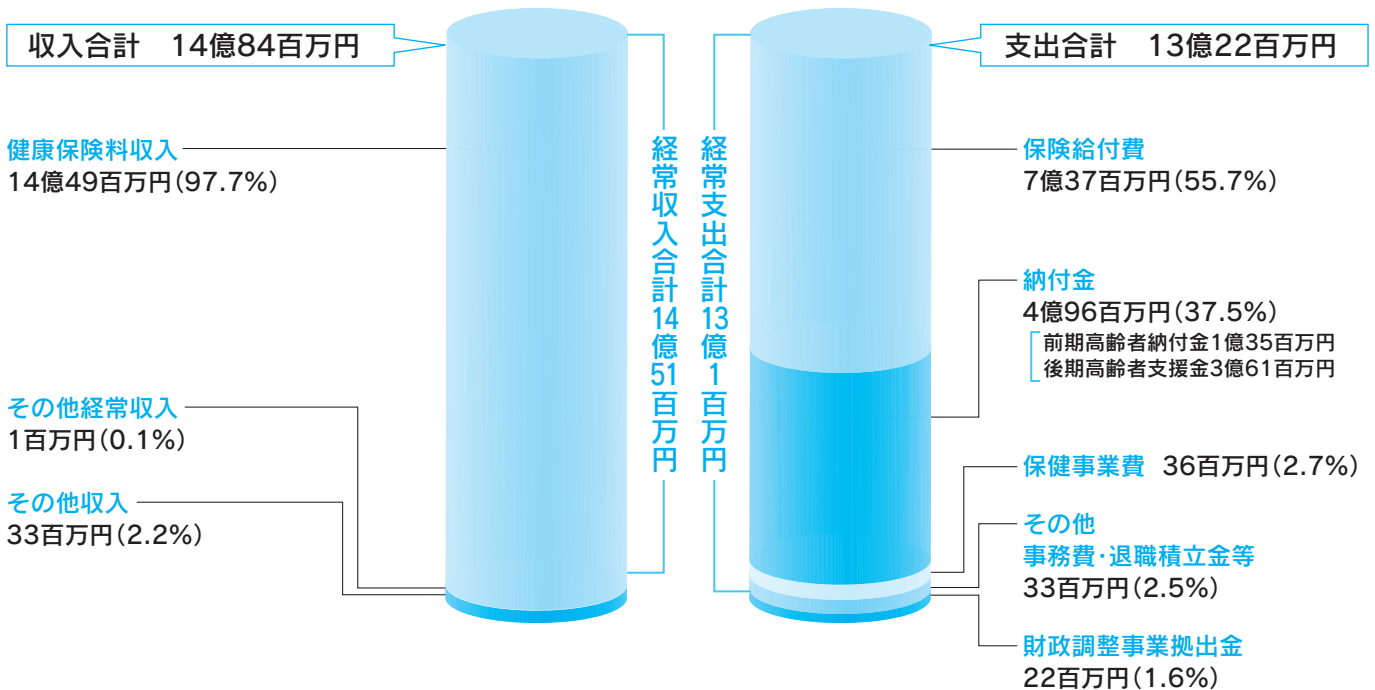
収入合計　14億84百万円

健康保険料収入
14億49百万円（97.7%）

その他経常収入
1百万円（0.1%）

その他収入
33百万円（2.2%）

経常収入合計14億51百万円

経常支出合計13億1百万円

支出合計　13億22百万円

保険給付費
7億37百万円（55.7%）

納付金
4億96百万円（37.5%）
前期高齢者納付金1億35百万円
後期高齢者支援金3億61百万円

保健事業費　36百万円（2.7%）

その他
事務費・退職積立金等
33百万円（2.5%）

財政調整事業拠出金
22百万円（1.6%）